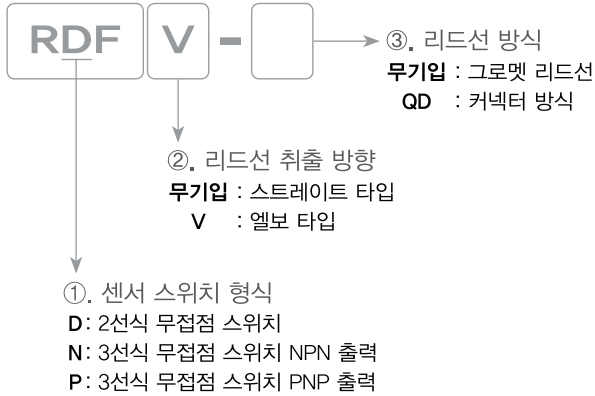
RDF V -

③. 리드선 방식
무기입 : 그로멧 리드선
QD : 커넥터 방식

②. 리드선 취출 방향
무기입 : 스트레이트 타입
V : 엘보 타입

①. 센서 스위치 형식
D : 2선식 무접점 스위치
N : 3선식 무접점 스위치 NPN 출력
P : 3선식 무접점 스위치 PNP 출력